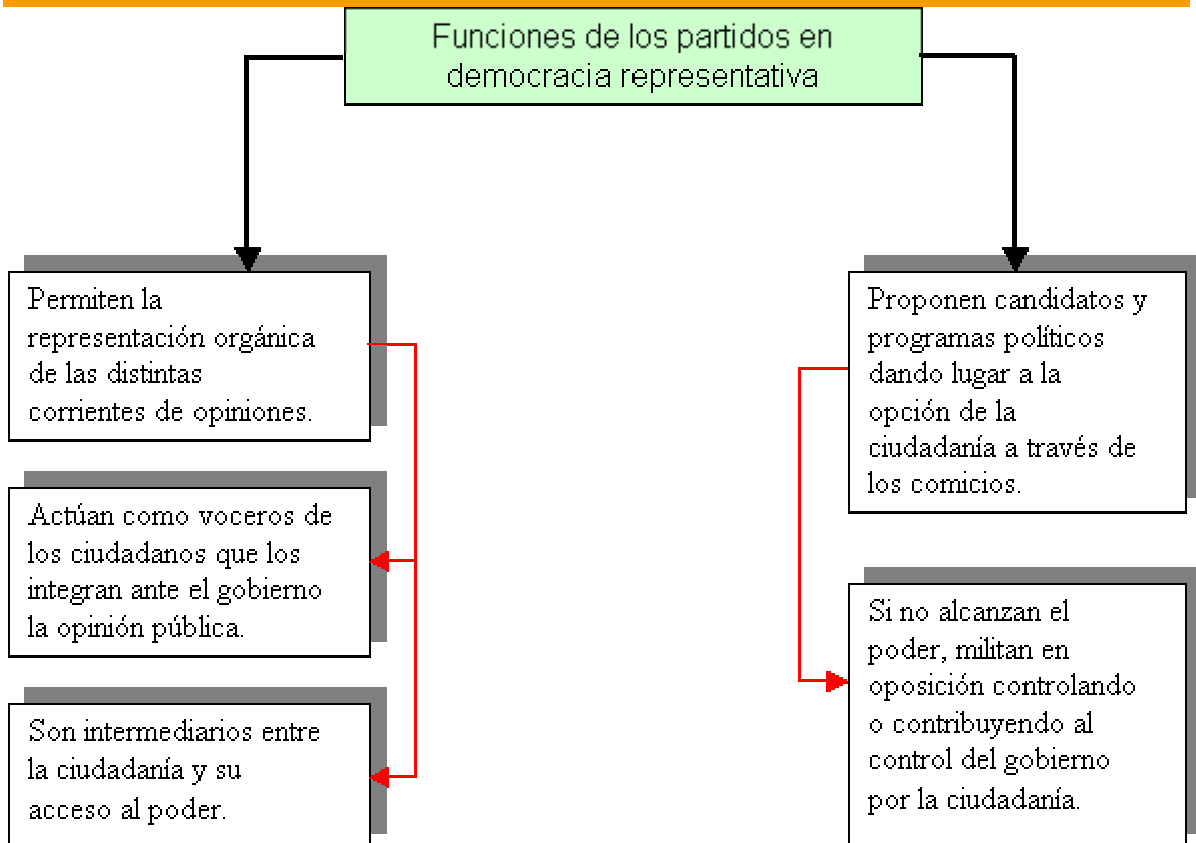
Funciones de los partidos en democracia representativa

Permiten la representación orgánica de las distintas corrientes de opiniones.

Actúan como voceros de los ciudadanos que los integran ante el gobierno la opinión pública.

Son intermediarios entre la ciudadanía y su acceso al poder.

Proponen candidatos y programas políticos dando lugar a la opción de la ciudadanía a través de los comicios.

Si no alcanzan el poder, militan en oposición controlando o contribuyendo al control del gobierno por la ciudadanía.